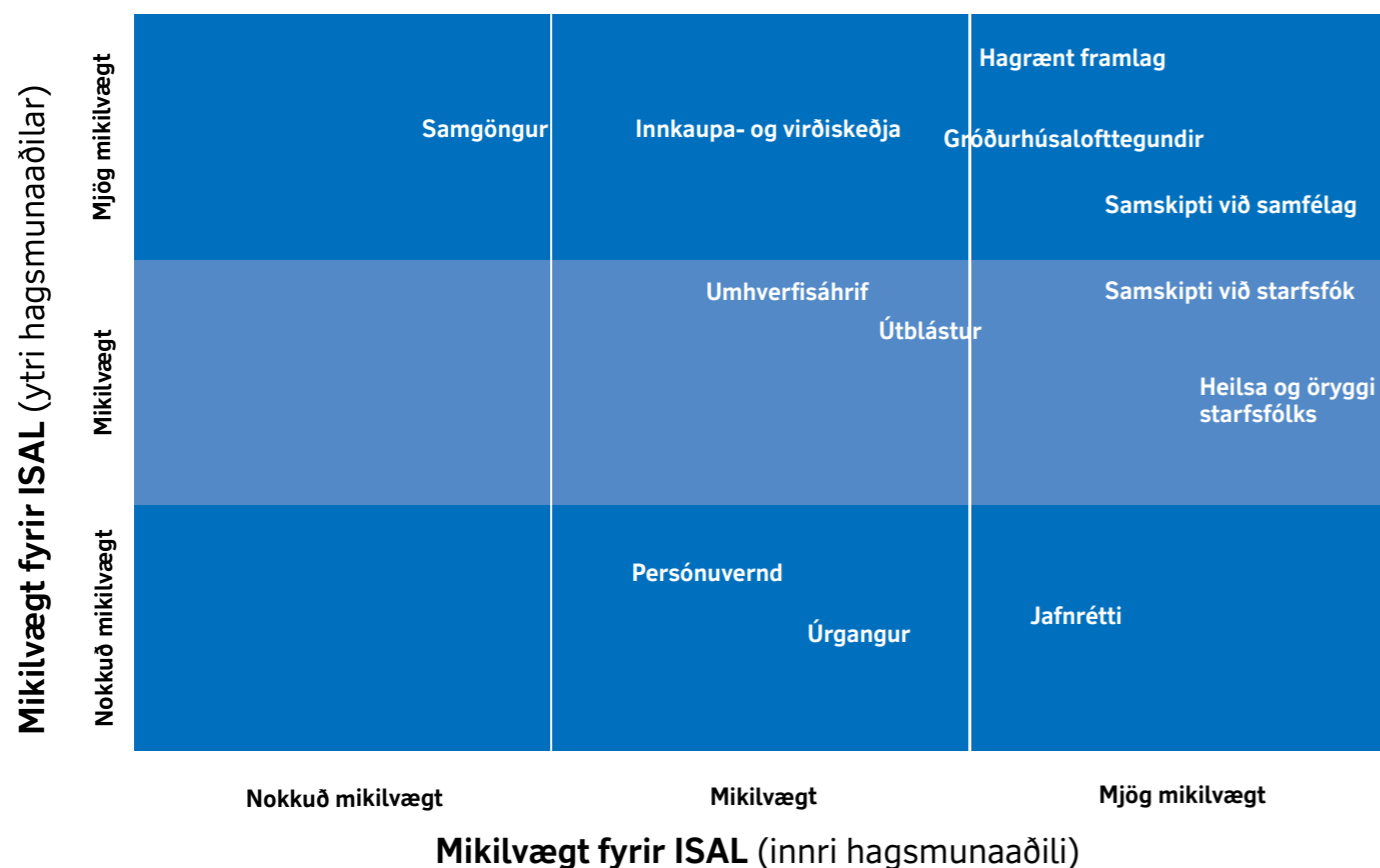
Mikilvægt fyrir ISAL (ytri hagsmunaaðilar)

Mjög mikilvægt

Mikilvægt

Nokkuð mikilvægt

Hagrænt framlag

Samgöngur

Innkaupa- og virðiskeðja

Gróðurhúsalofttegundir

Samskipti við samfélag

Umhverfisáhrif

Samskipti við starfsfók

Útblástur

Heilsa og öryggi starfsfólks

Persónuvernd

Jafnrétti

Úrgangur

Nokkuð mikilvægt

Mikilvægt

Mjög mikilvægt

Mikilvægt fyrir ISAL (innri hagsmunaaðili)